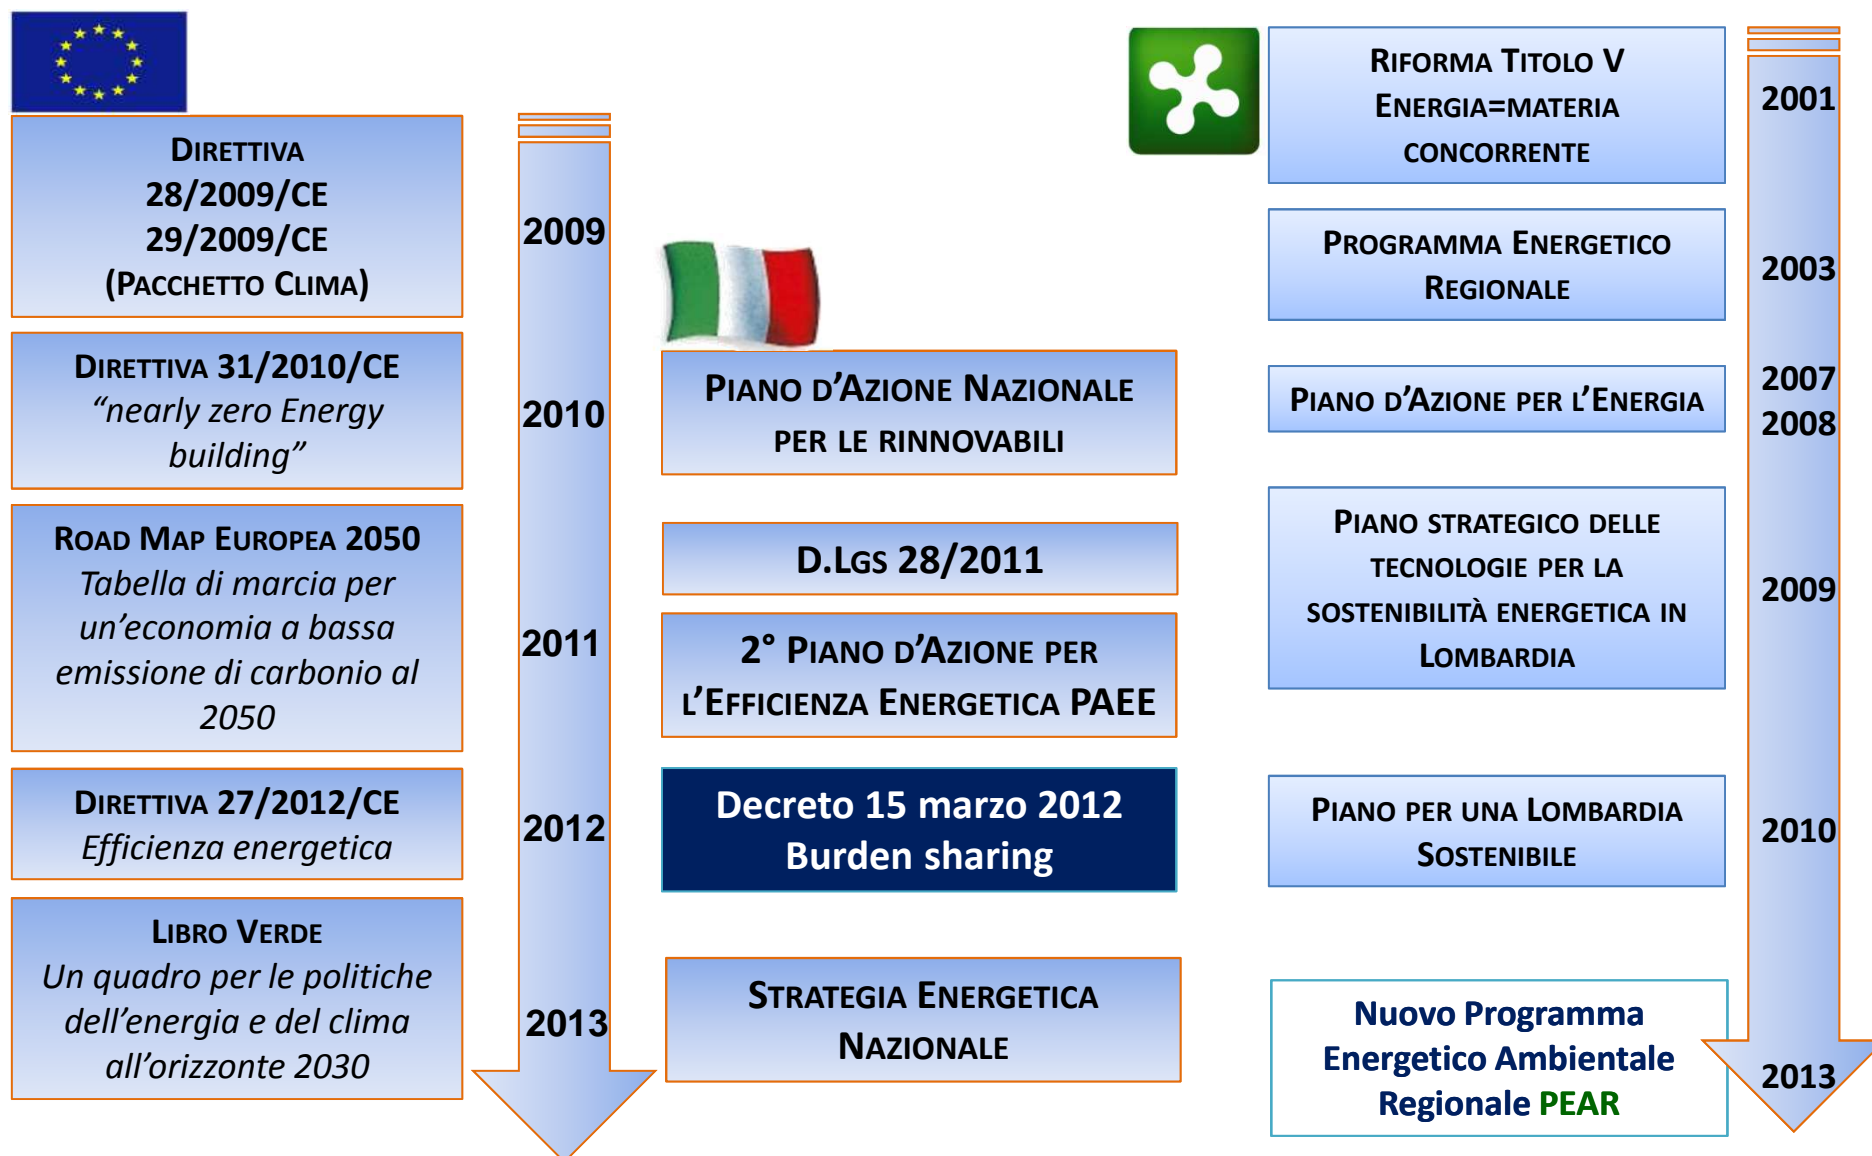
Direttiva
28/2009/CE
29/2009/CE
(Pacchetto Clima)

Direttiva 31/2010/CE
“nearly zero Energy building”

Road Map Europea 2050
Tabella di marcia per un’economia a bassa emissione di carbonio al 2050

Direttiva 27/2012/CE
Efficienza energetica

Libro Verde
Un quadro per le politiche dell’energia e del clima all’orizzonte 2030

2009
2010
2011
2012
2013

Piano d’Azione Nazionale per le rinnovabili

D.Lgs 28/2011

2° Piano d’Azione per l’Efficienza Energetica PAEE

Decreto 15 marzo 2012
Burden sharing

Strategia Energetica Nazionale

Riforma Titolo V
Energia=materia concorrente

Programma Energetico Regionale

Piano d’Azione per l’Energia

Piano strategico delle tecnologie per la sostenibilità energetica in Lombardia

Piano per una Lombardia Sostenibile

Nuovo Programma Energetico Ambientale Regionale PEAR

2001
2003
2007
2008
2009
2010
2013